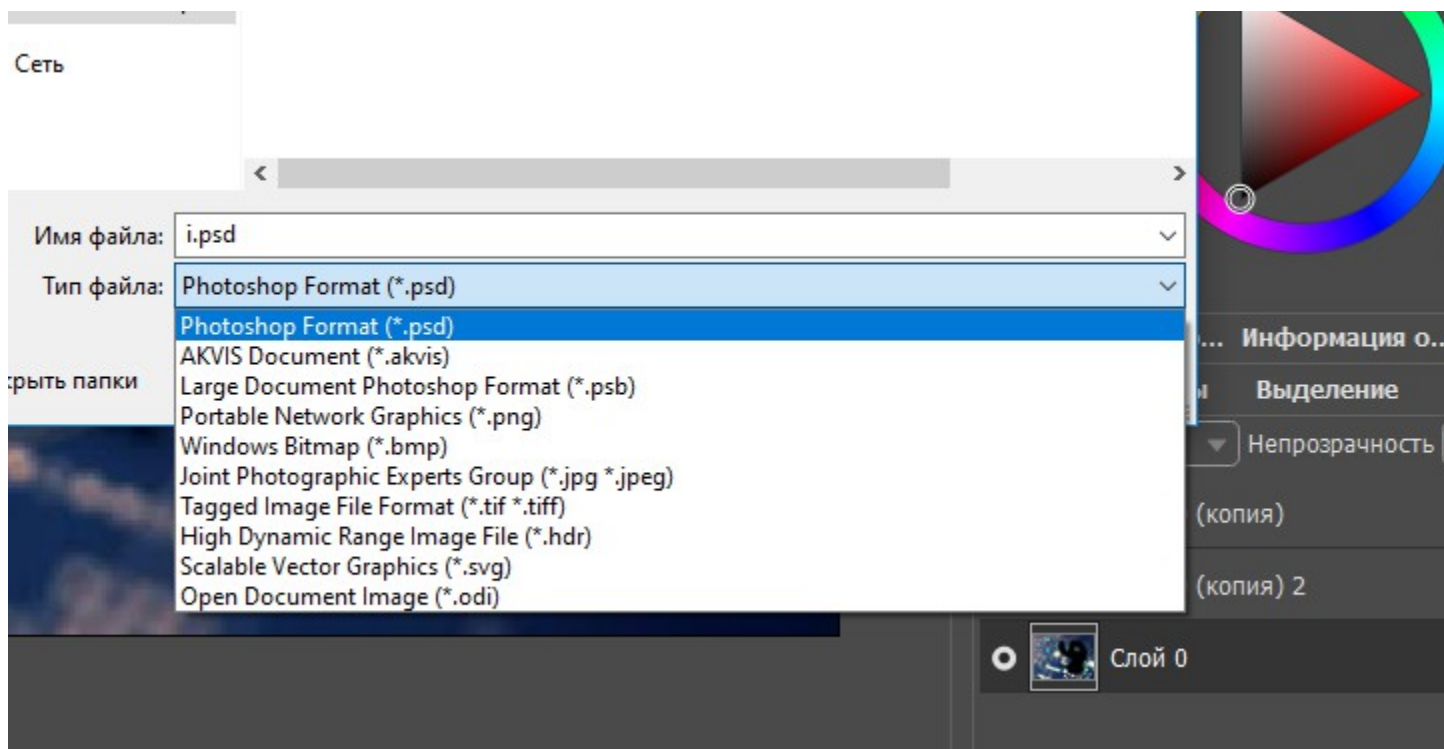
Сеть

Имя файла: i.psd

Тип файла: Photoshop Format (*.psd)

Photoshop Format (*.psd)
AKVIS Document (*.akvis)
Large Document Photoshop Format (*.psb)
Portable Network Graphics (*.png)
Windows Bitmap (*.bmp)
Joint Photographic Experts Group (*.jpg *.jpeg)
Tagged Image File Format (*.tif *.tiff)
High Dynamic Range Image File (*.hdr)
Scalable Vector Graphics (*.svg)
Open Document Image (*.odi)

крыть папки

... Информация о..
Выделение
Непрозрачность
(копия)
(копия) 2
Слой 0